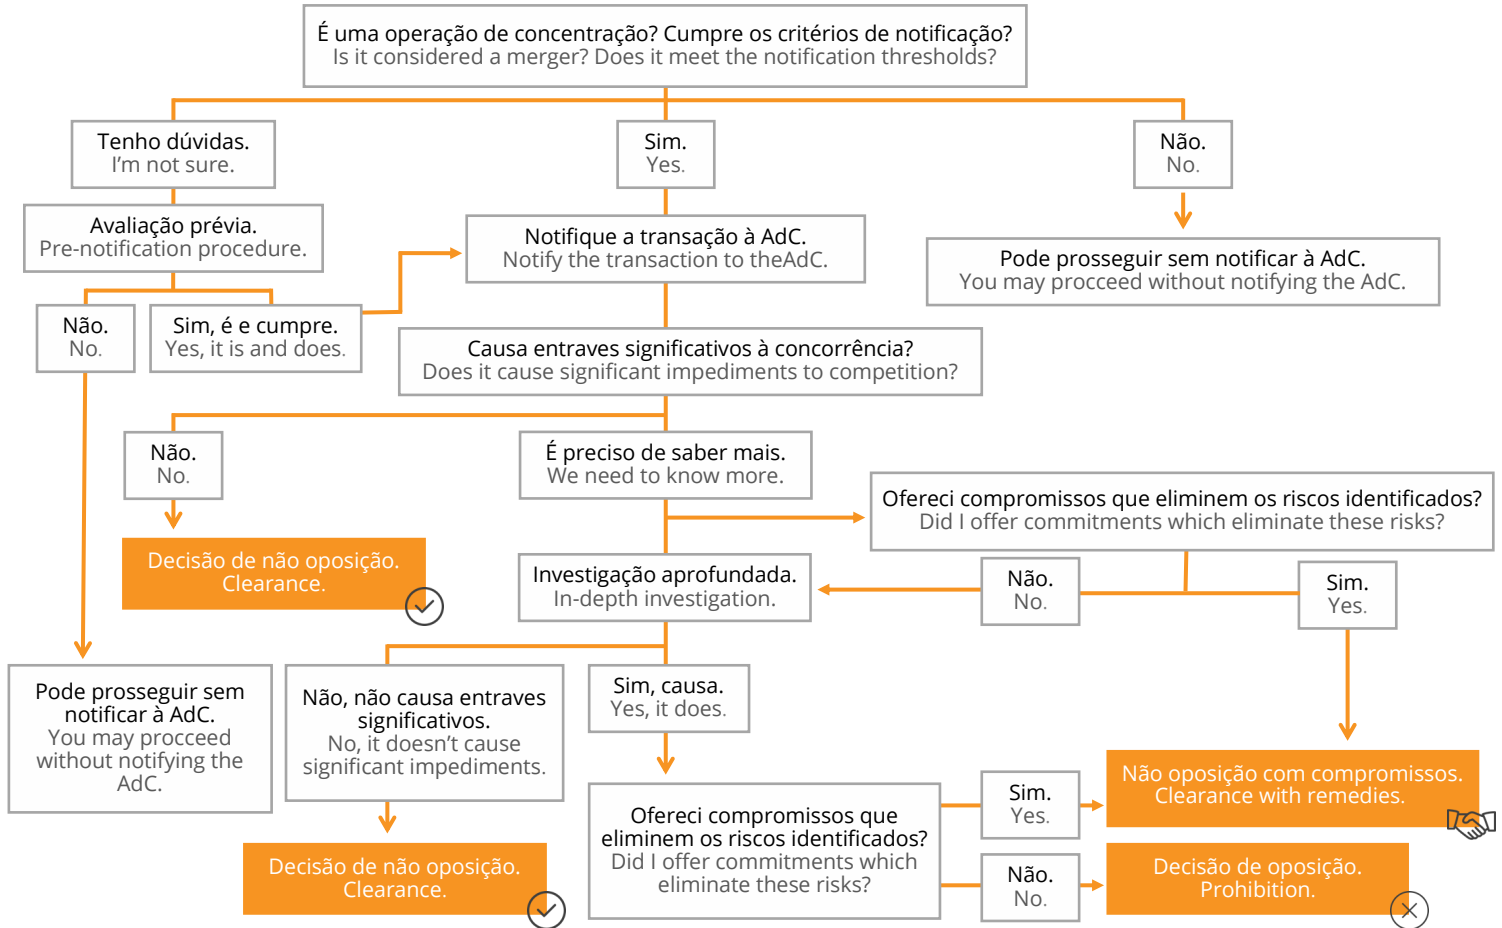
É uma operação de concentração? Cumpre os critérios de notificação?
Is it considered a merger? Does it meet the notification thresholds?

Tenho dúvidas.
I'm not sure.

Sim.
Yes.

Não.
No.

Avaliação prévia.
Pre-notification procedure.

Notifique a transação à AdC.
Notify the transaction to theAdC.

Pode prosseguir sem notificar à AdC.
You may procceed without notifying the AdC.

Não.
No.

Sim, é e cumpre.
Yes, it is and does.

Causa entraves significativos à concorrência?
Does it cause significant impediments to competition?

Não.
No.

É preciso de saber mais.
We need to know more.

Ofereci compromissos que eliminem os riscos identificados?
Did I offer commitments which eliminate these risks?

Decisão de não oposição.
Clearance.

Investigação aprofundada.
In-depth investigation.

Não.
No.

Sim.
Yes.

Pode prosseguir sem notificar à AdC.
You may procceed without notifying the AdC.

Não, não causa entraves significativos.
No, it doesn't cause significant impediments.

Sim, causa.
Yes, it does.

Não oposição com compromissos.
Clearance with remedies.

Ofereci compromissos que eliminem os riscos identificados?
Did I offer commitments which eliminate these risks?

Sim.
Yes.

Não.
No.

Decisão de não oposição.
Clearance.

Decisão de oposição.
Prohibition.